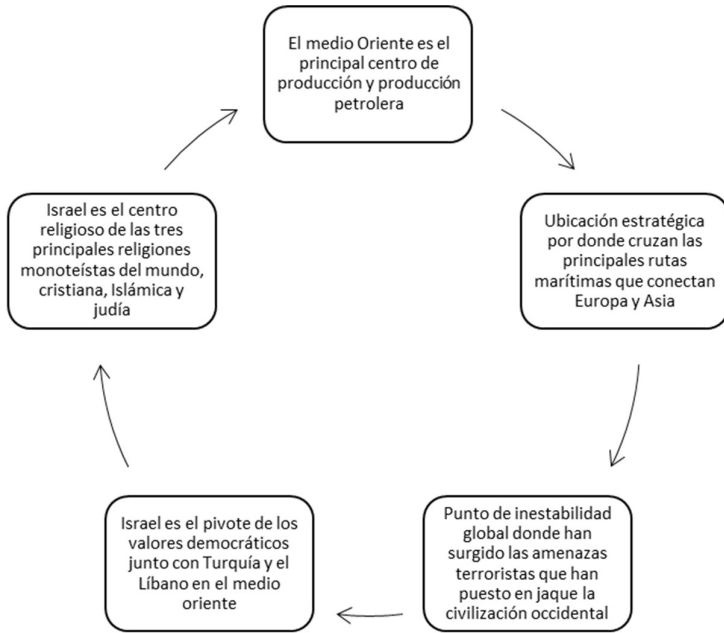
El medio Oriente es el principal centro de producción y producción petrolera

Ubicación estratégica por donde cruzan las principales rutas marítimas que conectan Europa y Asia

Punto de inestabilidad global donde han surgido las amenazas terroristas que han puesto en jaque la civilización occidental

Israel es el pivote de los valores democráticos junto con Turquía y el Líbano en el medio oriente

Israel es el centro religioso de las tres principales religiones monoteístas del mundo, cristiana, Islámica y judía